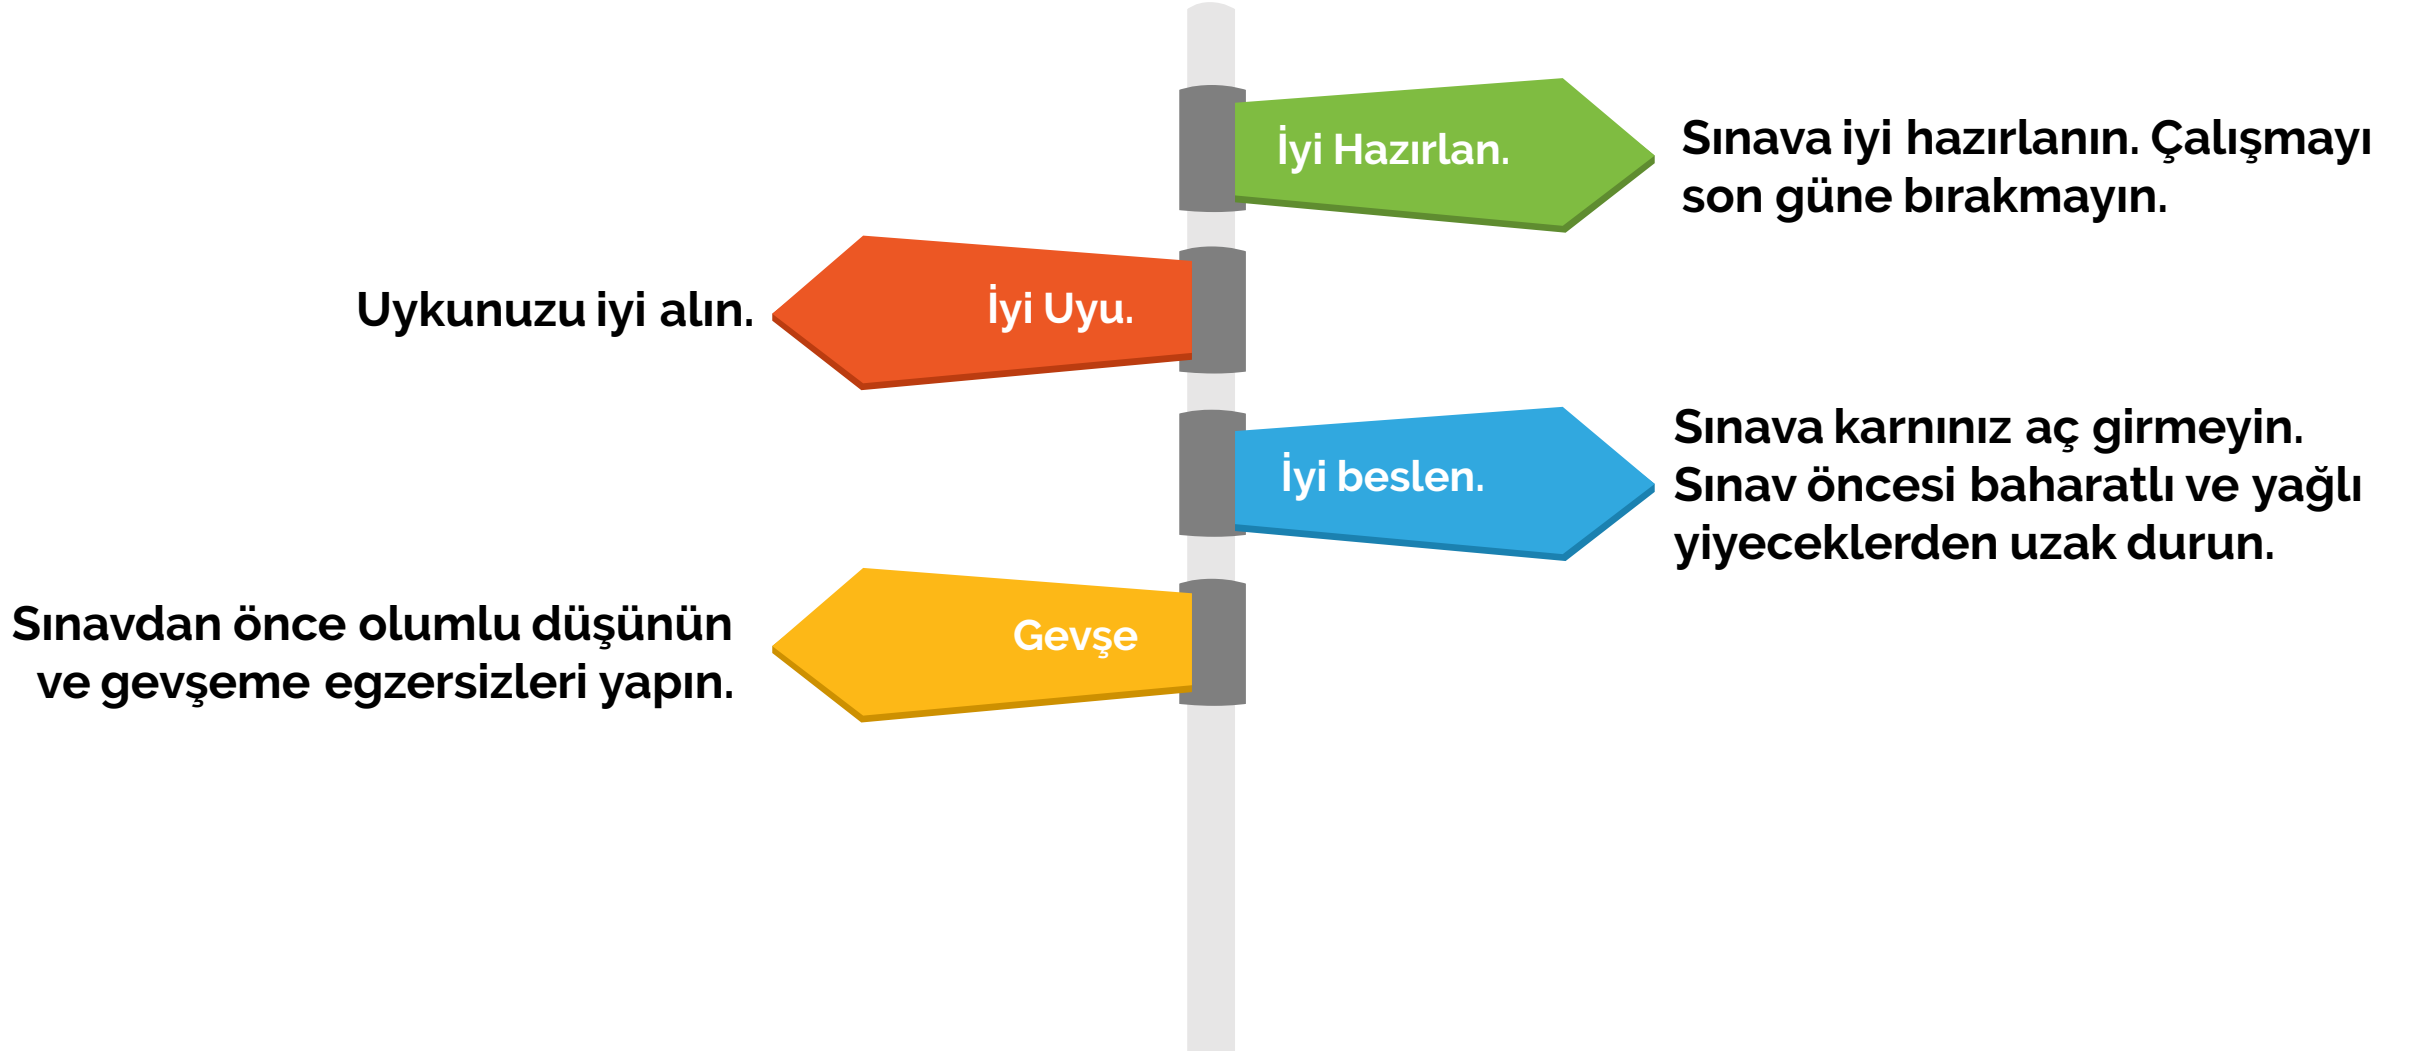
İyi Hazırlan.

Sınava iyi hazırlanın. Çalışmayı son güne bırakmayın.

Uykunuzu iyi alın.

İyi Uyu.

İyi beslen.

Sınava karnınız aç girmeyin. Sınav öncesi baharatlı ve yağlı yiyeceklerden uzak durun.

Sınavdan önce olumlu düşünün ve gevşeme egzersizleri yapın.

Gevşe